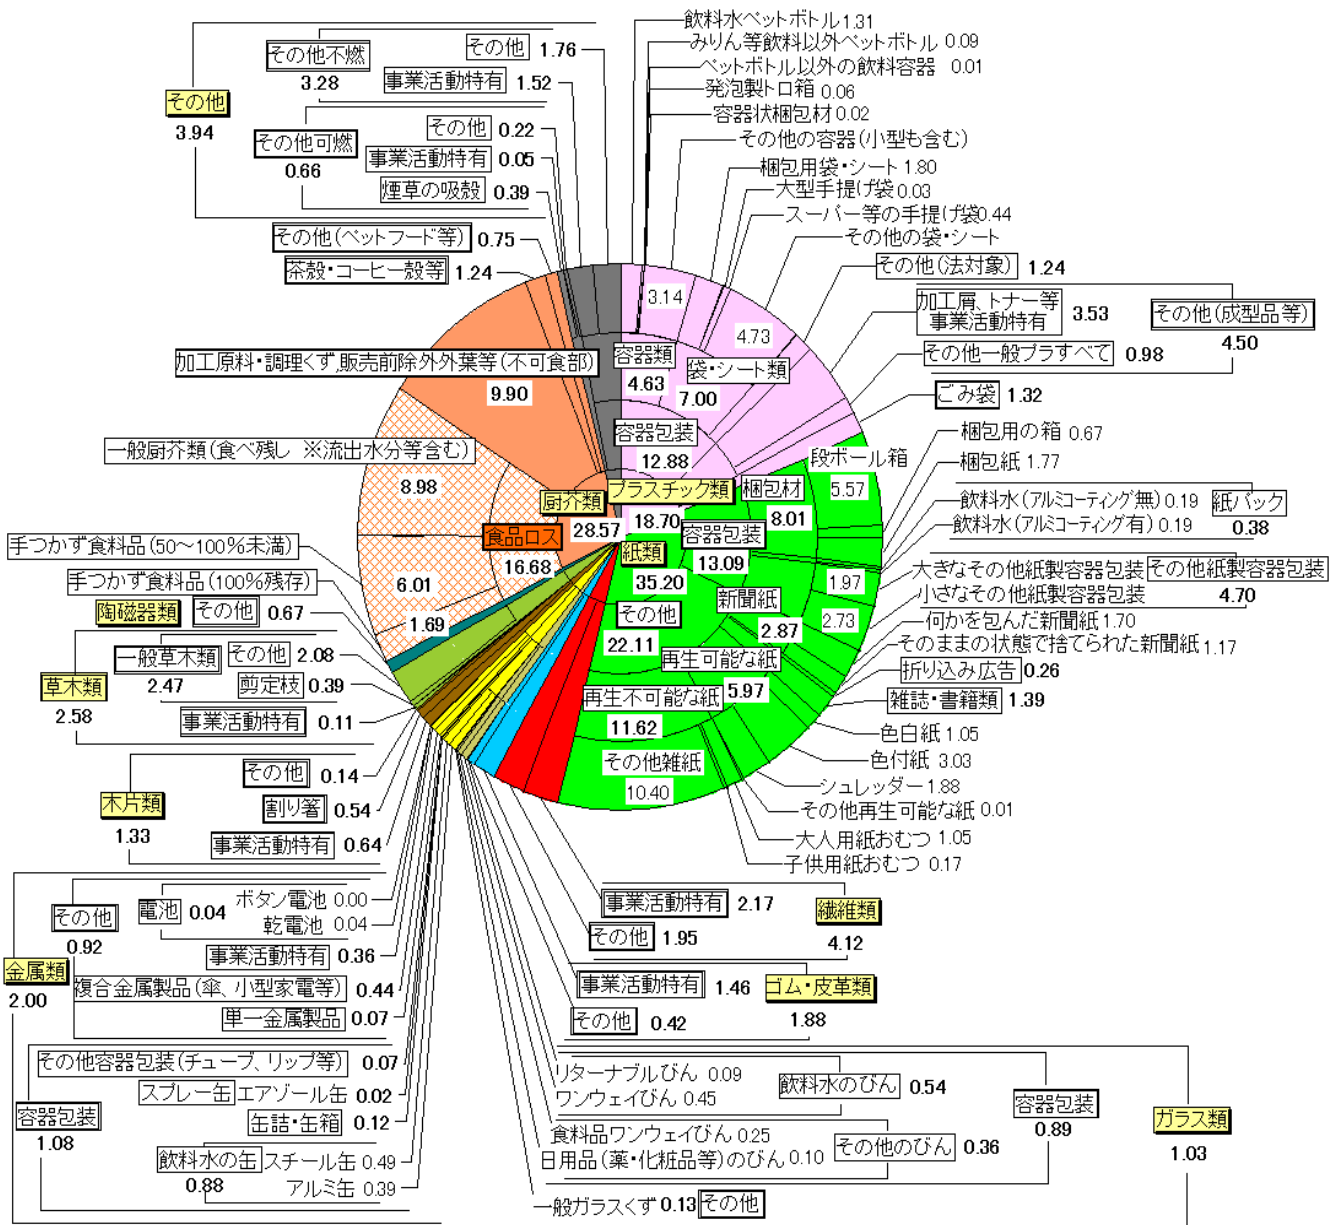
その他
3.94
その他不燃
3.28
その他 1.76
事業活動特有 1.52
その他可燃
0.66
その他 0.22
事業活動特有 0.05
煙草の吸殻 0.39
その他（ペットフード等） 0.75
茶殻・コーヒー殻等 1.24
飲料水ペットボトル 1.31
みりん等飲料以外ペットボトル 0.09
ペットボトル以外の飲料容器 0.01
発泡製トロ箱 0.06
容器状梱包材 0.02
その他の容器（小型も含む）
梱包用袋・シート 1.80
大型手提げ袋 0.03
スーパー等の手提げ袋 0.44
その他の袋・シート
その他（法対象） 1.24
加工屑、トナー等事業活動特有 3.53
その他（成型品等）
4.50
その他一般プラすべて 0.98
ごみ袋 1.32
3.14
4.73
容器類
4.63
袋・シート類
7.00
容器包装
12.88
加工原料・調理くず、販売前除外外葉等（不可食部）
9.90
一般厨芥類（食べ残し ※流出水分等含む）
8.98
厨芥類
28.57
プラスチック類
18.70
梱包材
8.01
段ボール箱
5.57
梱包用の箱 0.67
梱包紙 1.77
飲料水（アルミコーティング無） 0.19
紙パック
0.38
飲料水（アルミコーティング有） 0.19
食品ロス
16.68
紙類
35.20
容器包装
13.09
1.97
大きなその他紙製容器包装
その他紙製容器包装
小さなその他紙製容器包装
4.70
手つかず食料品（50～100%未満）
6.01
その他
22.11
新聞紙
2.87
2.73
何かを包んだ新聞紙 1.70
そのままの状態で捨てられた新聞紙 1.17
手つかず食料品（100%残存）
1.69
再生可能な紙
折り込み広告 0.26
陶磁器類
その他 0.67
雑誌・書籍類 1.39
草木類
2.58
一般草木類
2.47
その他 2.08
剪定枝 0.39
事業活動特有 0.11
再生不可能な紙 5.97
11.62
色白紙 1.05
色付紙 3.03
その他雑紙
10.40
シュレッダー 1.88
その他再生可能な紙 0.01
木片類
1.33
その他 0.14
割り箸 0.54
事業活動特有 0.64
大人用紙おむつ 1.05
子供用紙おむつ 0.17
その他
0.92
電池 0.04
ボタン電池 0.00
乾電池 0.04
金属類
2.00
事業活動特有 0.36
複合金属製品（傘、小型家電等） 0.44
単一金属製品 0.07
事業活動特有 2.17
その他 1.95
繊維類
4.12
事業活動特有 1.46
ゴム・皮革類
その他 0.42
1.88
その他容器包装（チューブ、リップ等） 0.07
スプレー缶 エアゾール缶 0.02
缶詰・缶箱 0.12
容器包装
1.08
飲料水の缶
0.88
スチール缶 0.49
アルミ缶 0.39
リターナブルびん 0.09
ワンウェイびん 0.45
飲料水のびん 0.54
容器包装
0.89
ガラス類
1.03
食料品ワンウェイびん 0.25
日用品（薬・化粧品等）のびん 0.10
その他のびん 0.36
一般ガラスくず 0.13 その他